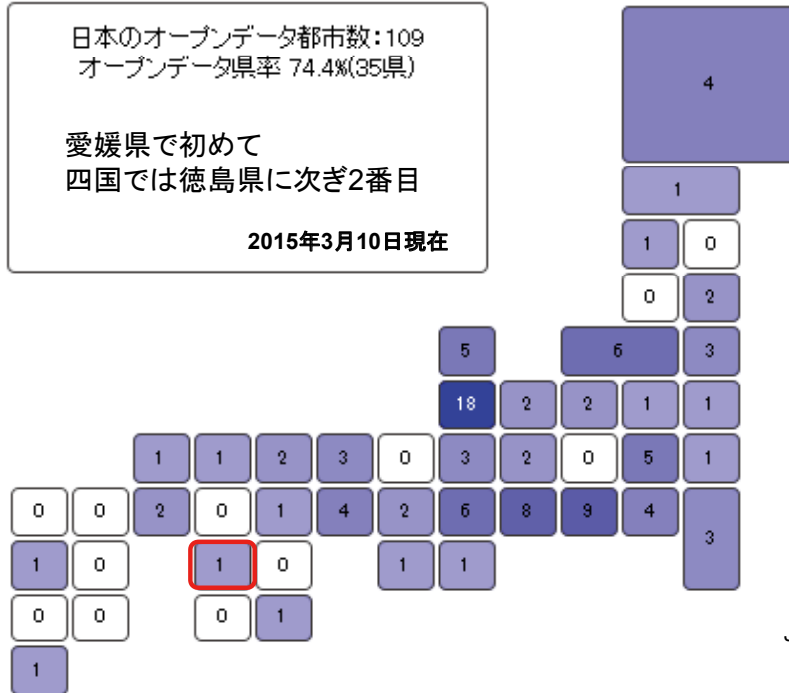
日本のオープンデータ都市数：109
オープンデータ県率 74.4%(35県)

愛媛県で初めて
四国では徳島県に次ぎ2番目

2015年3月10日現在

| | | | | | | | | | | | |
|---|---|---|---|---|---|---|---|---|---|---|---|
| | | | | | | | | | | 4 | |
| | | | | | | | | | | 1 | |
| | | | | | | | | | | 1 | 0 |
| | | | | | | | | | | 0 | 2 |
| | | | | | | | 5 | | 6 | | 3 |
| | | | | | | | 18 | 2 | 2 | 1 | 1 |
| | | 1 | 1 | 2 | 3 | 0 | 3 | 2 | 0 | 5 | 1 |
| 0 | 0 | 2 | 0 | 1 | 4 | 2 | 6 | 8 | 9 | 4 | 3 |
| 1 | 0 | | 1 | 0 | | 1 | 1 | | | | |
| 0 | 0 | | 0 | 1 | | | | | | | |
| 1 | | | | | | | | | | | |

J